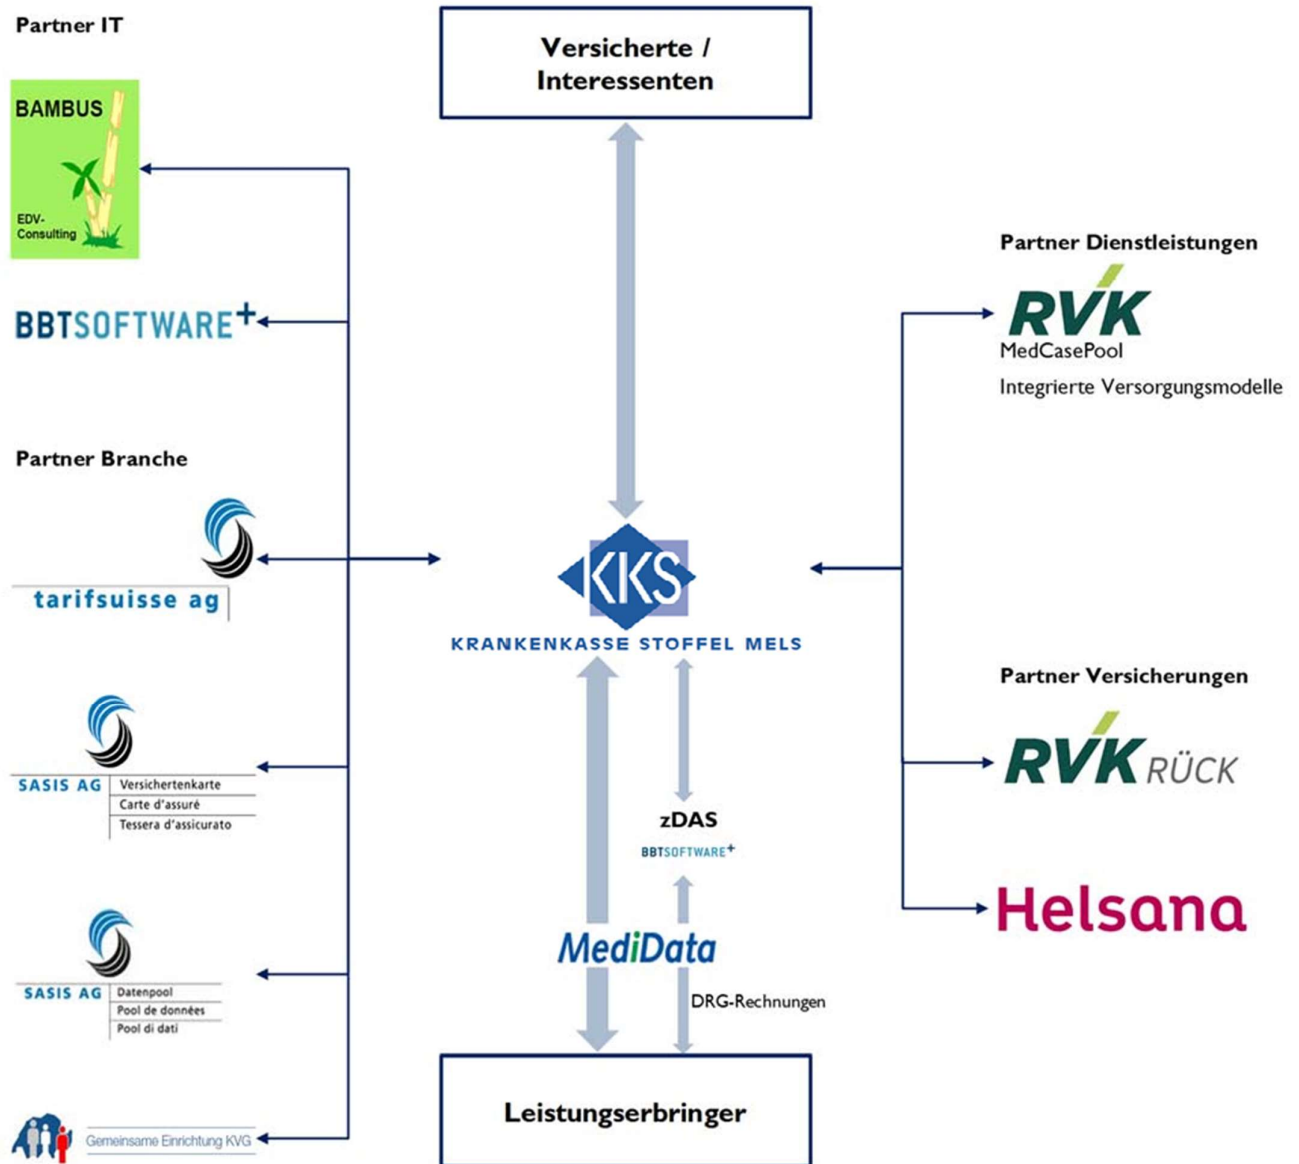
Partner IT

BAMBUS

EDV-Consulting

BBTSOFTWARE+

Partner Branche

tarifsuisse ag

SASIS AG Versichertenkarte Carte d'assuré Tessera d'assicurato

SASIS AG Datenpool Pool de données Pool di dati

Gemeinsame Einrichtung KVG

Versicherte / Interessenten

KKS

KRANKENKASSE STOFFEL MELS

zDAS

BBTSOFTWARE+

MediData

DRG-Rechnungen

Leistungserbringer

Partner Dienstleistungen

RVK

MedCasePool

Integrierte Versorgungsmodelle

Partner Versicherungen

RVK RÜCK

Helsana